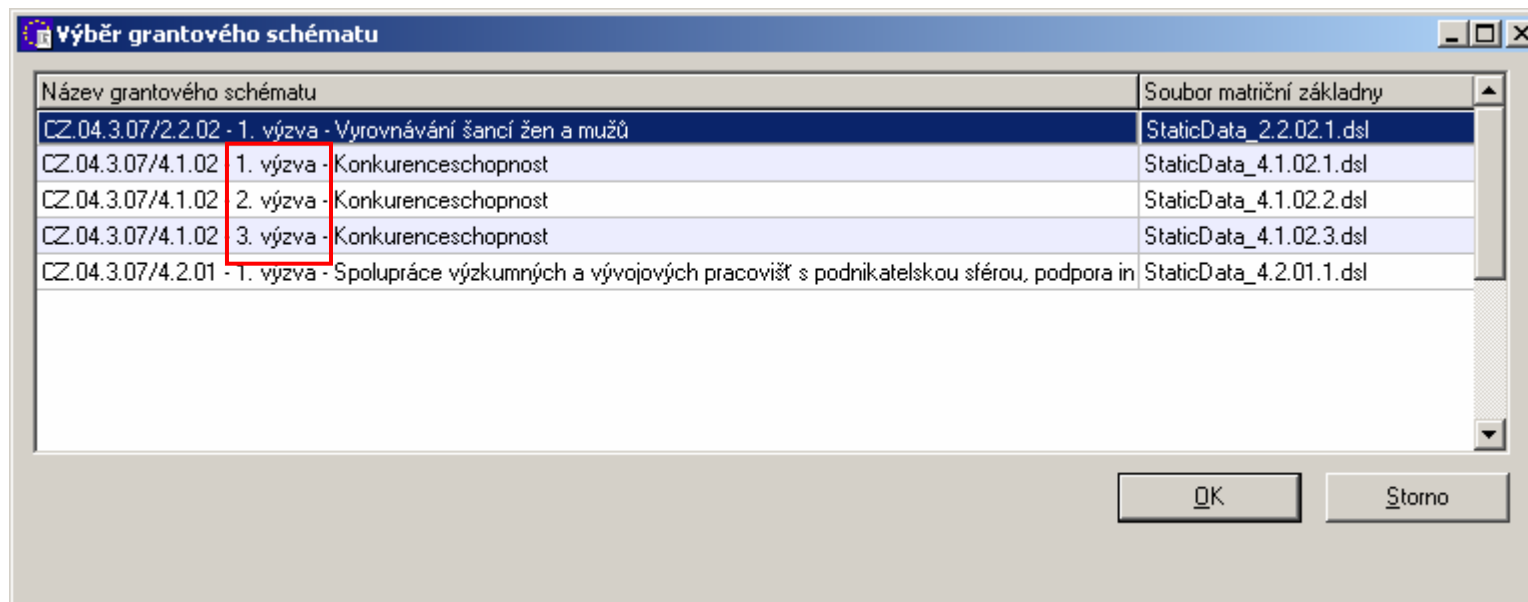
Výběr grantového schématu

| Název grantového schématu | Soubor matriční základny |
|---|---|
| CZ.04.3.07/2.2.02 - 1. výzva - Vyrovnávání šancí žen a mužů | StaticData_2.2.02.1.dsl |
| CZ.04.3.07/4.1.02 - 1. výzva - Konkurenceschopnost | StaticData_4.1.02.1.dsl |
| CZ.04.3.07/4.1.02 - 2. výzva - Konkurenceschopnost | StaticData_4.1.02.2.dsl |
| CZ.04.3.07/4.1.02 - 3. výzva - Konkurenceschopnost | StaticData_4.1.02.3.dsl |
| CZ.04.3.07/4.2.01 - 1. výzva - Spolupráce výzkumných a vývojových pracovišť s podnikatelskou sférou, podpora in | StaticData_4.2.01.1.dsl |

OK

Storno